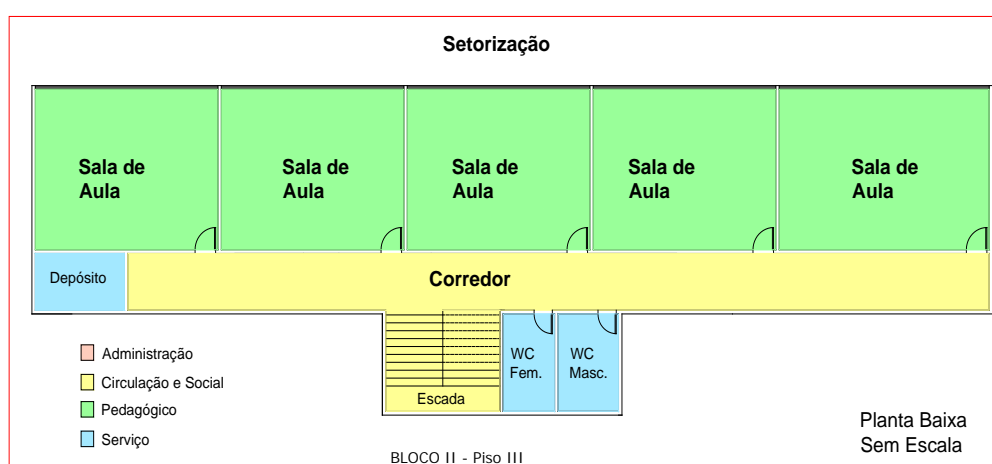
Setorização

Sala de Aula

Sala de Aula

Sala de Aula

Sala de Aula

Sala de Aula

Depósito

Corredor

WC Fem.

WC Masc.

Escada

Administração

Circulação e Social

Pedagógico

Serviço

Planta Baixa
Sem Escala

BLOCO II - Piso III